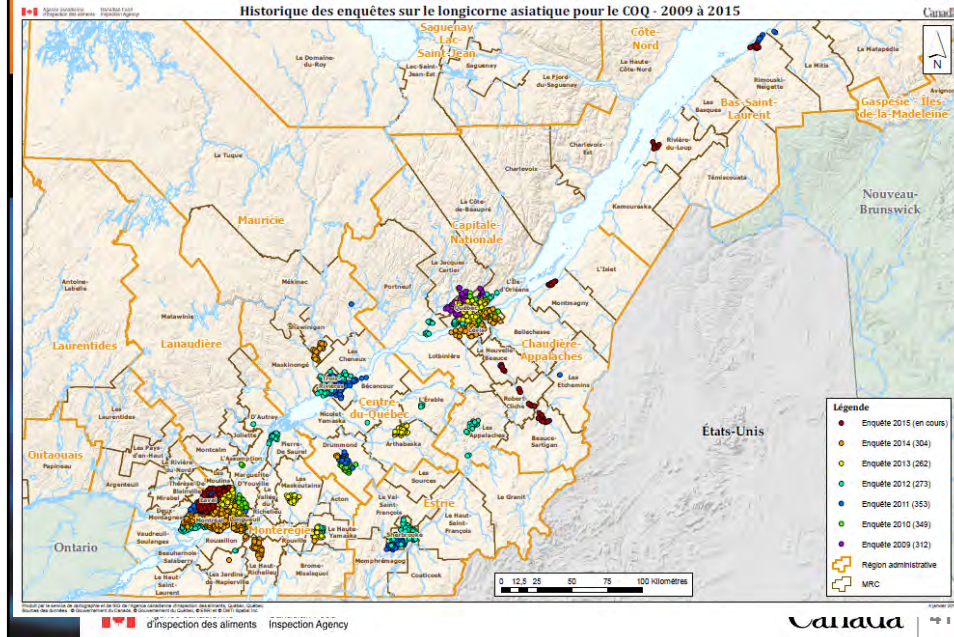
Agence canadienne d'inspection des aliments Canadian Food Inspection Agency

Historique des enquêtes sur le longicorne asiatique pour le COQ - 2009 à 2015

Canada

N

Saguenay - Lac-Saint-Jean

Côte-Nord

Le Domaine-du-Roy

Lac-Saint-Jean-Est

Saguenay

Le Fjord-du-Saguenay

La Haute-Côte-Nord

Rimouski-Neigette

La Mitis

La Matapédia

Avignon

Les Basques

Bas-Saint-Laurent

Gaspésie - Îles-de-la-Madeleine

Rivière-du-Loup

Charlevoix-Est

Charlevoix

Témiscouata

Le Tuque

La Côte-de-Beaupré

Kamouraska

Nouveau-Brunswick

Mauricie

Capitale-Nationale

L'Islet

La Jacques-Cartier

L'Île-d'Orléans

Montmagny

Antoine-Labelle

Matawinie

Mékinac

Portneuf

Bellechasse

Laurentides

Lanaudière

Shawinigan

Les Chenaux

Lotbinière

La Nouvelle-Beauce

Chaudière-Appalaches

Maskinongé

Les Etchemins

Bécancour

Robert-Cliche

Les Laurentides

D'Autray

Nicolet-Yamaska

L'Érable

Centre-du-Québec

Beauce-Sartigan

États-Unis

Outaouais

Les Pays-d'en-Haut

Joliette

Montcalm

Pierre-De Saurel

Drummond

Arthabaska

Les Appalaches

Papineau

La Rivière-du-Nord

L'Assomption

Les Moulins

Marguerite-D'Youville

Les Maskoutains

Les Sources

Argenteuil

Thérèse-De Blainville

Mirabel

Deux-Montagnes

Laval

La Vallée-du-Richelieu

Acton

Le Granit

Montréal

Longueuil

Le Val-Saint-François

Vaudreuil-Soulanges

Roussillon

Montérégie

La Haute-Yamaska

Estrie

Le Haut-Saint-François

Ontario

Beauharnois-Salaberry

Sherbrooke

Rouville

Memphrémagog

Brome-Missisquoi

Le Haut-Saint-Laurent

Les Jardins-de-Napierville

Le Haut-Richelieu

Coaticook

Légende

Enquête 2015 (en cours)

Enquête 2014 (304)

Enquête 2013 (262)

Enquête 2012 (273)

Enquête 2011 (353)

Enquête 2010 (349)

Enquête 2009 (312)

Région administrative

MRC

0 12,5 25 50 75 100 Kilomètres

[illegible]

d'inspection des aliments Inspection Agency

Canada